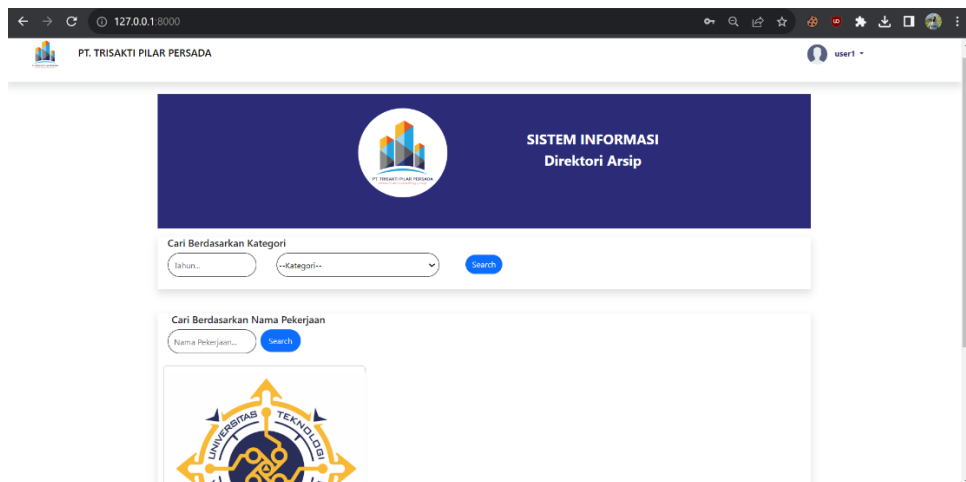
127.0.0.1:8000

PT. TRISAKTI PILAR PERSADA

user1

PT. TRISAKTI PILAR PERSADA

SISTEM INFORMASI
Direktori Arsip

Cari Berdasarkan Kategori

Tahun...

--Kategori--

Search

Cari Berdasarkan Nama Pekerjaan

Nama Pekerjaan...

Search

UNIVERSITAS TEKNOLOGI